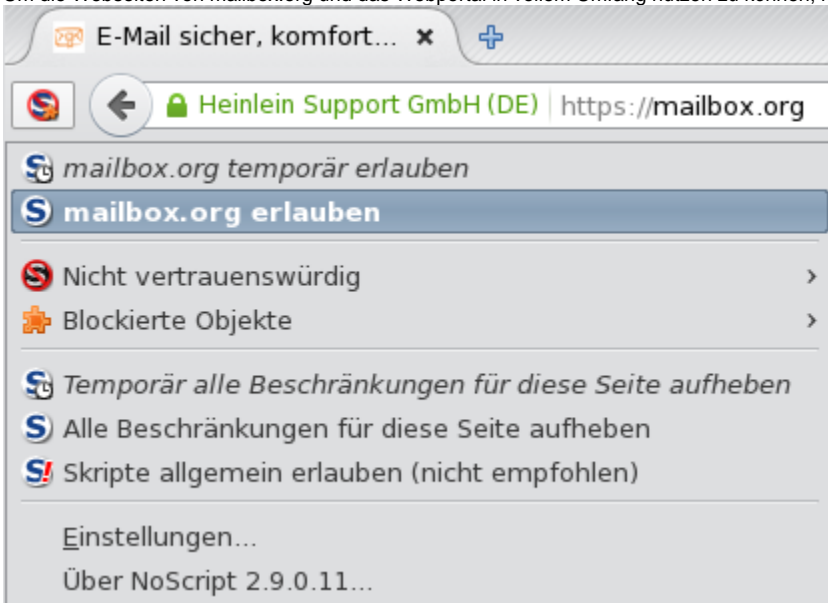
E-Mail sicher, komfort... ×

Heinlein Support GmbH (DE) https://mailbox.org

mailbox.org temporär erlauben

mailbox.org erlauben

Nicht vertrauenswürdig ›

Blockierte Objekte ›

Temporär alle Beschränkungen für diese Seite aufheben

Alle Beschränkungen für diese Seite aufheben

Skripte allgemein erlauben (nicht empfohlen)

Einstellungen...

Über NoScript 2.9.0.11...